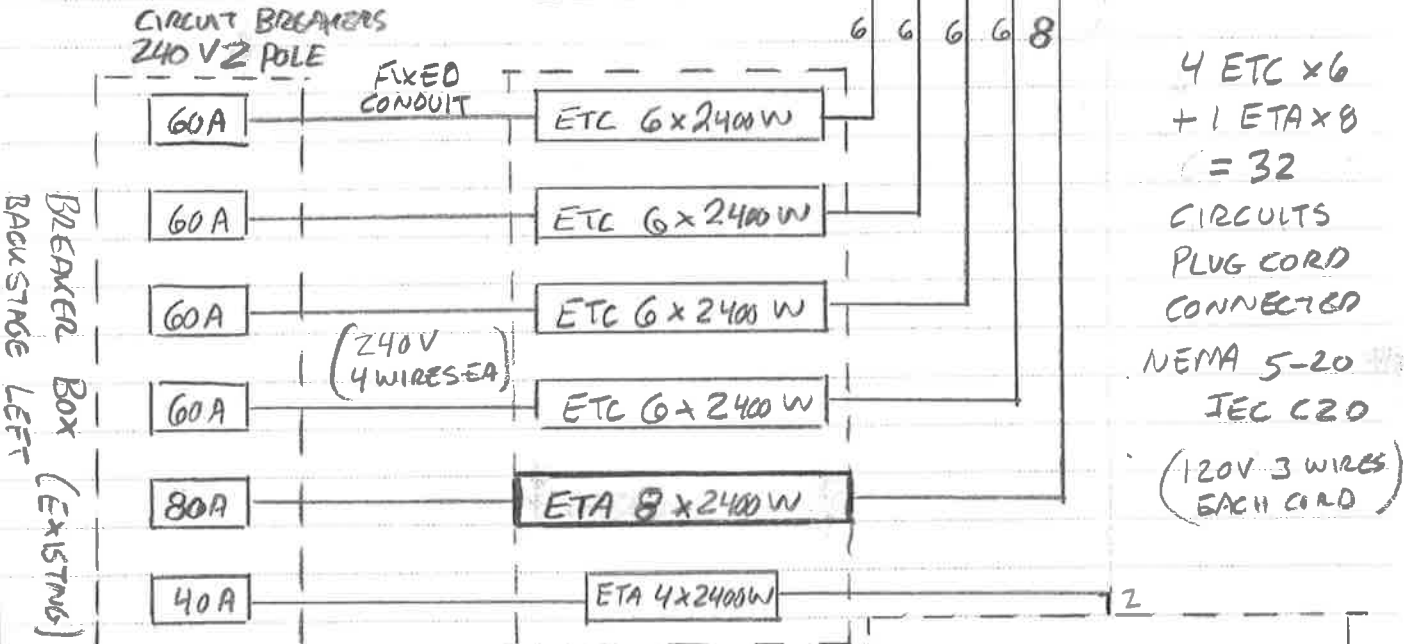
CIRCUIT BREAKERS
240 V 2 POLE

6 6 6 6 8

FIXED CONDUIT

60A
ETC 6×2400W

60A
ETC 6×2400W

60A
ETC 6×2400W

(240V
4 WIRES EA)

60A
ETC 6×2400W

80A
ETA 8×2400W

40A
ETA 4×2400W

2

BREAKER BOX (EXISTING)
BACKSTAGE LEFT

4 ETC ×6
+ 1 ETA ×8
= 32
CIRCUITS
PLUG CORD
CONNECTED

NEMA 5-20
IEC C20

(120V 3 WIRES
EACH CORD)